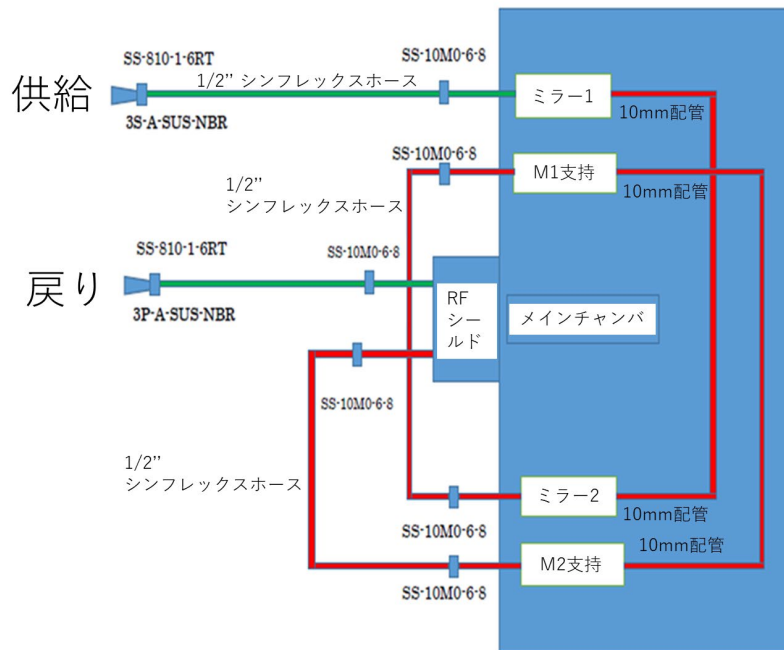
SS-810-1-6RT

SS-10M0-6-8

供給

1/2" シンフレックスホース

ミラー1

3S-A-SUS-NBR

10mm配管

SS-10M0-6-8

M1支持

1/2" シンフレックスホース

10mm配管

SS-810-1-6RT

SS-10M0-6-8

戻り

RF シールド

メインチャンバ

3P-A-SUS-NBR

SS-10M0-6-8

1/2" シンフレックスホース

ミラー2

10mm配管

SS-10M0-6-8

10mm配管

M2支持

SS-10M0-6-8